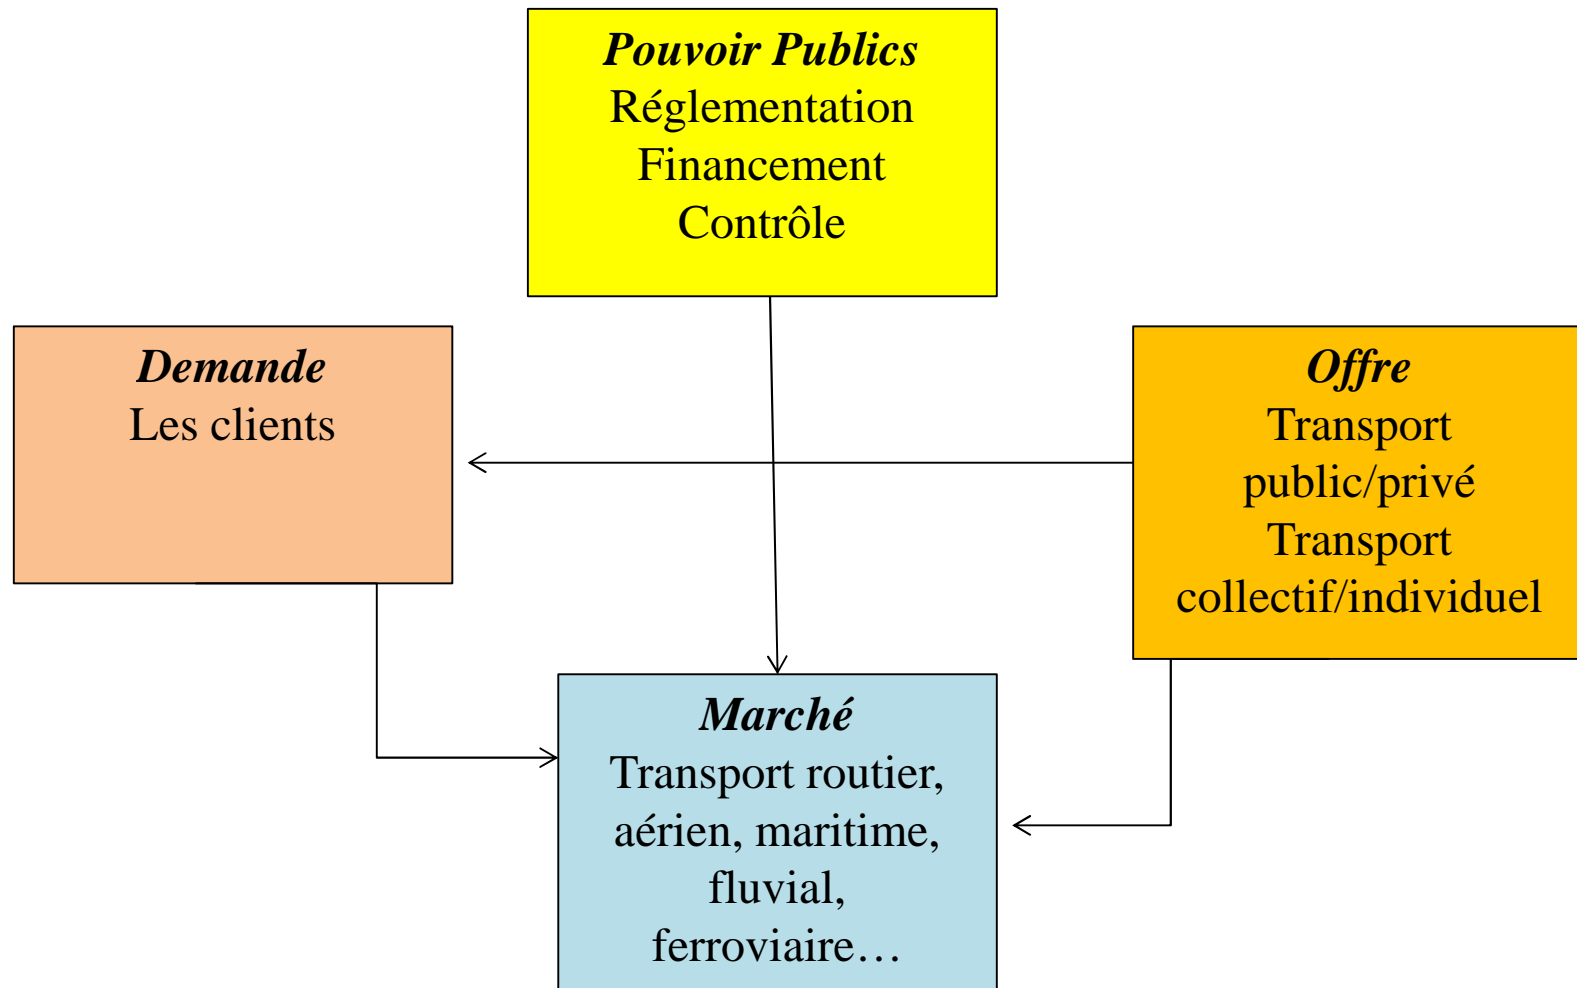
Pouvoir Publics
Réglementation
Financement
Contrôle

Demande
Les clients

Offre
Transport public/privé
Transport collectif/individuel

Marché
Transport routier, aérien, maritime, fluvial, ferroviaire…